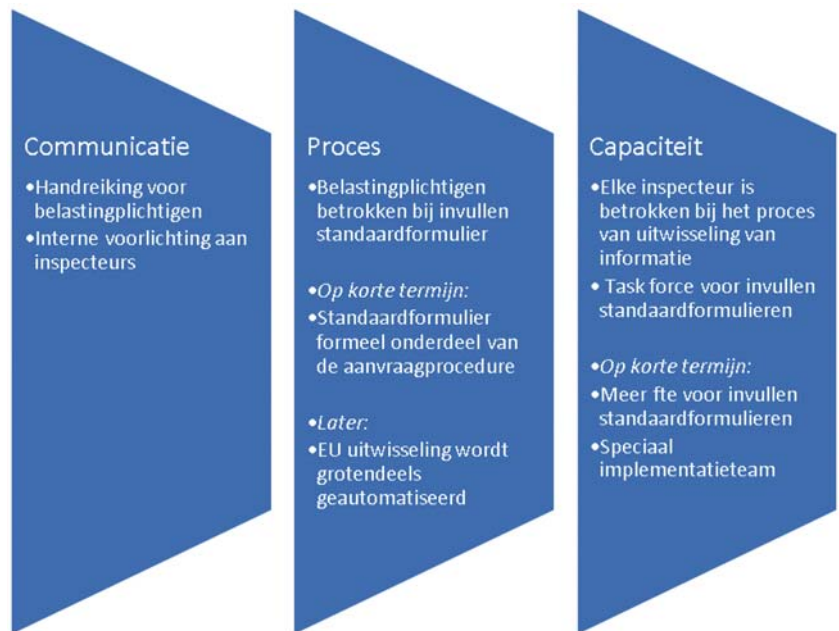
Communicatie

•Handreiking voor belastingplichtigen

•Interne voorlichting aan inspecteurs

Proces

•Belastingplichtigen betrokken bij invullen standaardformulier

•*Op korte termijn:*

•Standaardformulier formeel onderdeel van de aanvraagprocedure

•*Later:*

•EU uitwisseling wordt grotendeels geautomatiseerd

Capaciteit

•Elke inspecteur is betrokken bij het proces van uitwisseling van informatie

• Task force voor invullen standaardformulieren

•*Op korte termijn:*

•Meer fte voor invullen standaardformulieren

•Speciaal implementatieteam